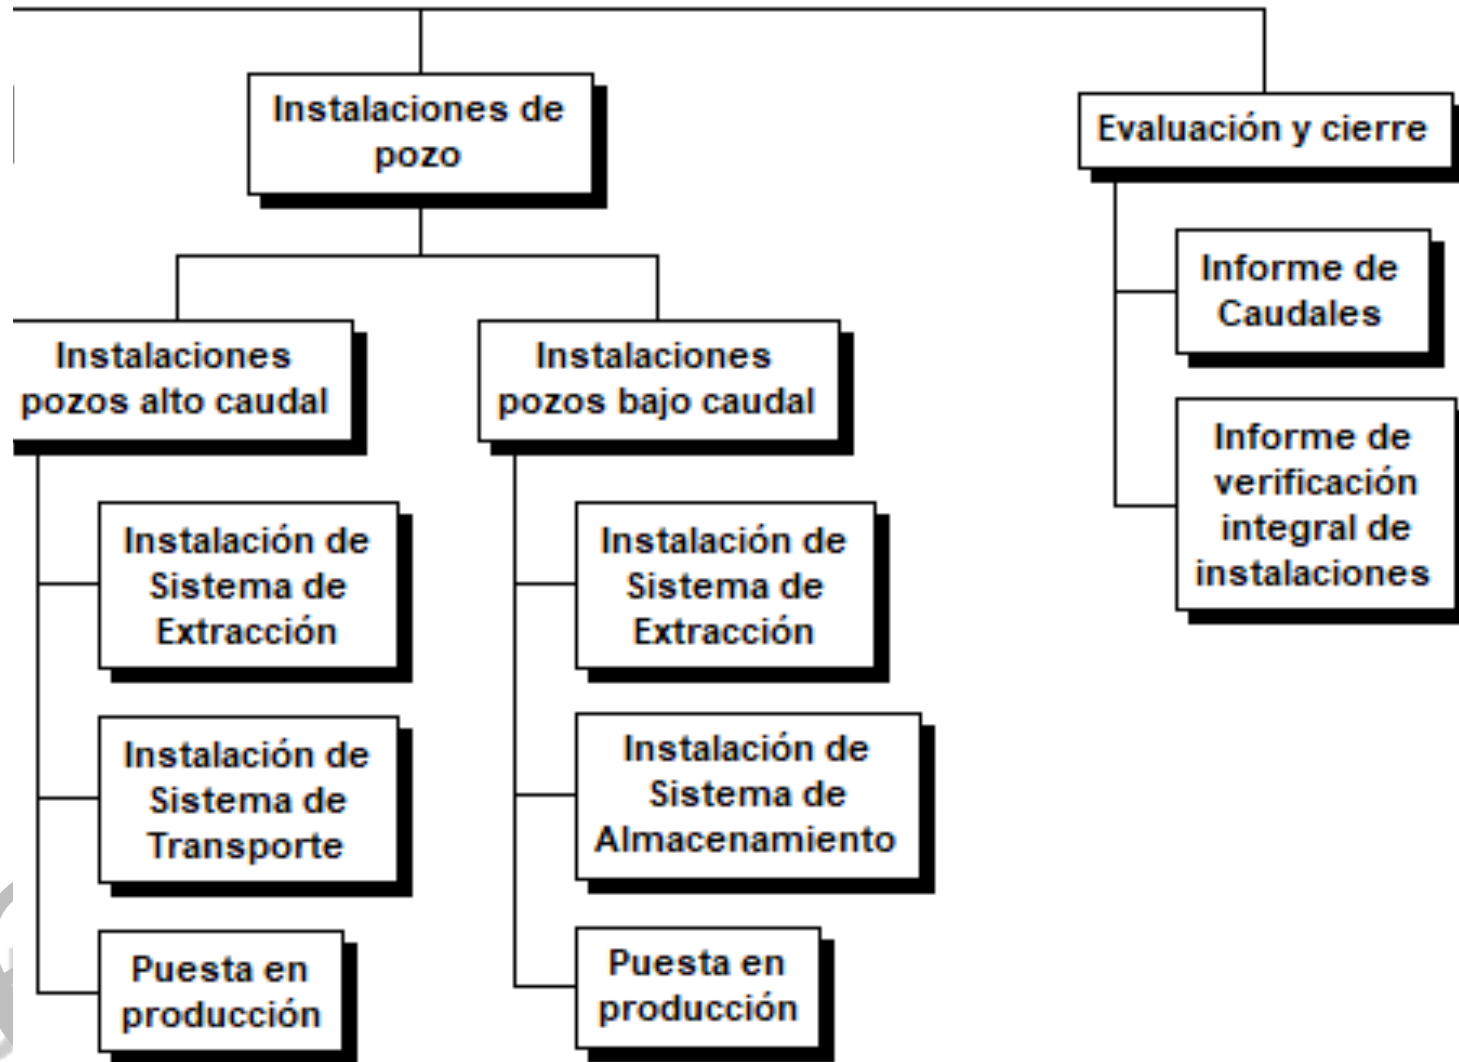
Instalaciones de pozo

Instalaciones pozos alto caudal

Instalación de Sistema de Extracción

Instalación de Sistema de Transporte

Puesta en producción

Instalaciones pozos bajo caudal

Instalación de Sistema de Extracción

Instalación de Sistema de Almacenamiento

Puesta en producción

Evaluación y cierre

Informe de Caudales

Informe de verificación integral de instalaciones